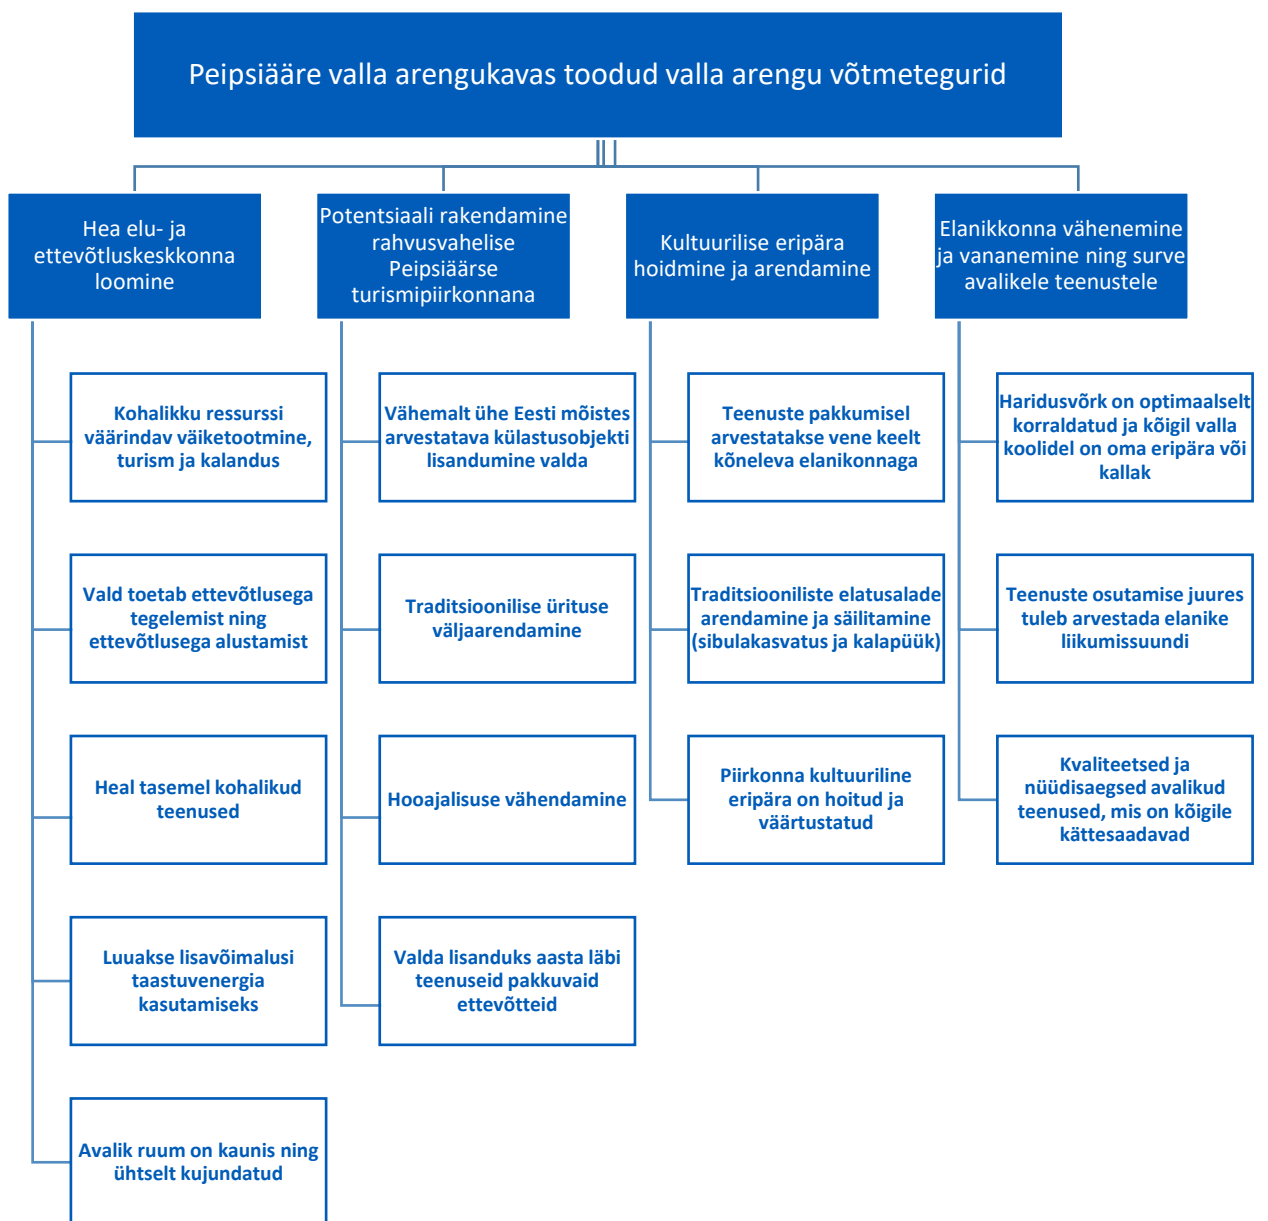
Peipsiääre valla arengukavas toodud valla arengu võtmetegurid

Hea elu- ja ettevõtluskeskkonna loomine

Kohalikku ressurssi väärindav väiketootmine, turism ja kalandus

Vald toetab ettevõtlusega tegelemist ning ettevõtlusega alustamist

Heal tasemel kohalikud teenused

Luuakse lisavõimalusi taastuvenergia kasutamiseks

Avalik ruum on kaunis ning ühtselt kujundatud

Potentsiaali rakendamine rahvusvahelise Peipsiäärse turismipiirkonnana

Vähemalt ühe Eesti mõistes arvestatava külastusobjekti lisandumine valda

Traditsioonilise ürituse väljaarendamine

Hooajalisuse vähendamine

Valda lisanduks aasta läbi teenuseid pakkuvaid ettevõtteid

Kultuurilise eripära hoidmine ja arendamine

Teenuste pakkumisel arvestatakse vene keelt kõneleva elanikonnaga

Traditsiooniliste elatusalade arendamine ja säilitamine (sibulakasvatus ja kalapüük)

Piirkonna kultuuriline eripära on hoitud ja väärtustatud

Elanikkonna vähenemine ja vananemine ning surve avalikele teenustele

Haridusvõrk on optimaalselt korraldatud ja kõigil valla koolidel on oma eripära või kallak

Teenuste osutamise juures tuleb arvestada elanike liikumissuundi

Kvaliteetsed ja nüüdisaegsed avalikud teenused, mis on kõigile kättesaadavad